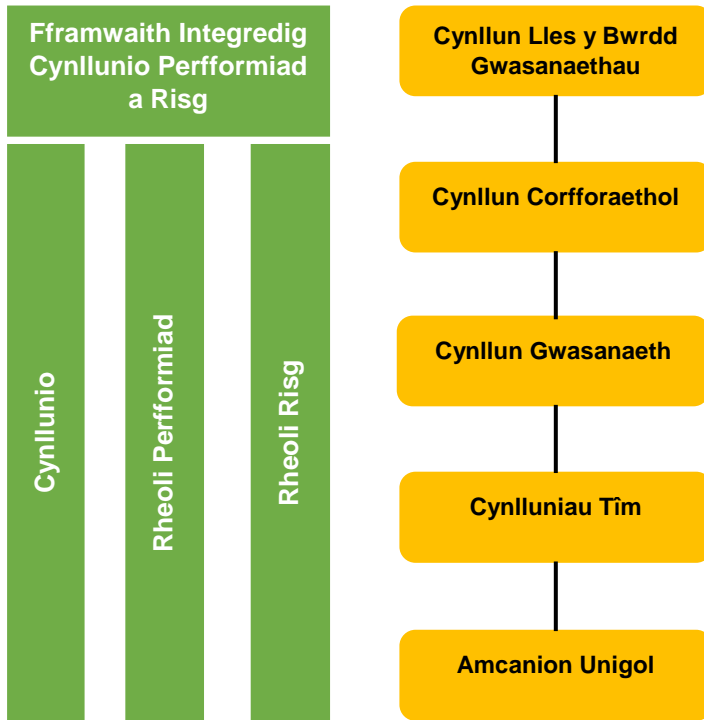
Fframwaith Integredig Cynllunio Perfformiad a Risg

Cynllunio

Rheoli Perfformiad

Rheoli Risg

Cynllun Lles y Bwrdd Gwasanaethau

Cynllun Corfforaethol

Cynllun Gwasanaeth

Cynlluniau Tîm

Amcanion Unigol